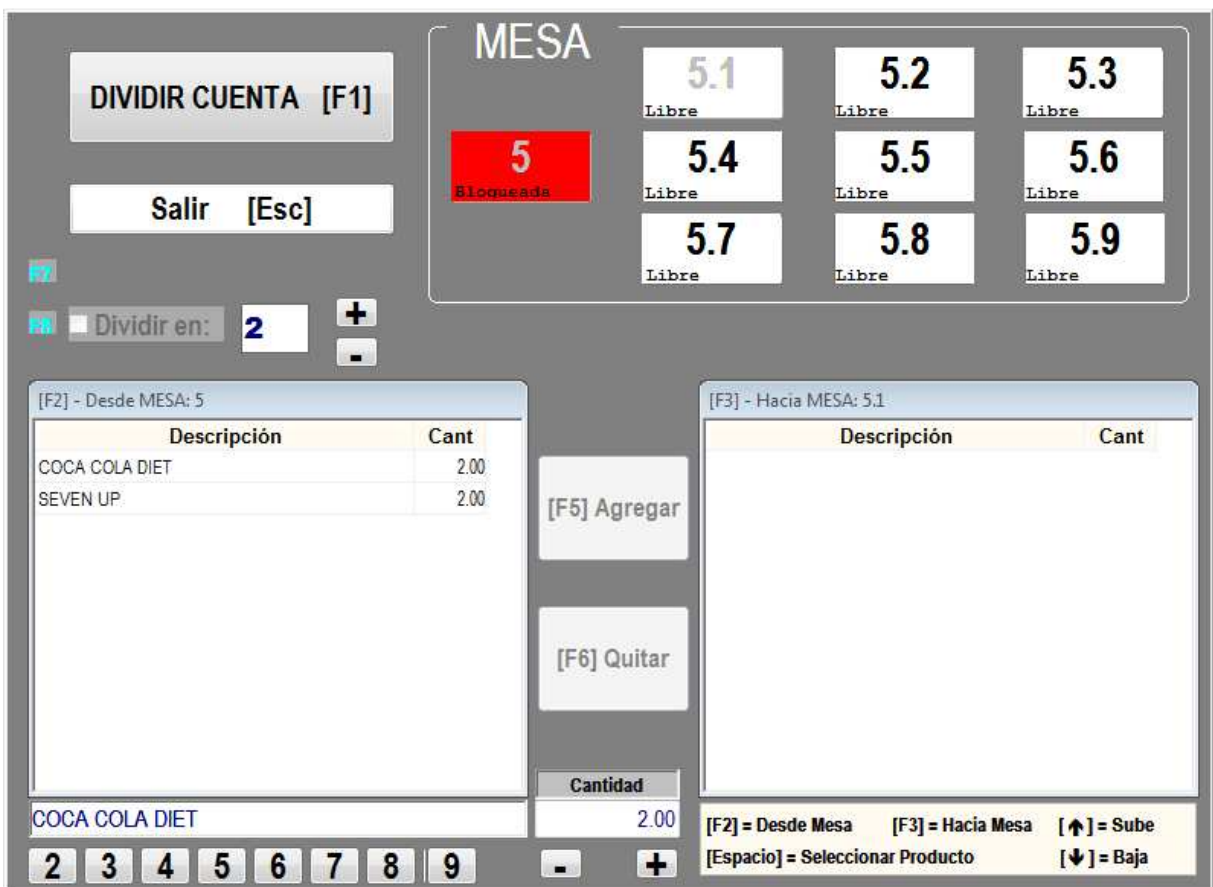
DIVIDIR CUENTA [F1]

Salir [Esc]

F7

F8 Dividir en: 2

+

-

MESA

5
Bloqueada

5.1
Libre

5.2
Libre

5.3
Libre

5.4
Libre

5.5
Libre

5.6
Libre

5.7
Libre

5.8
Libre

5.9
Libre

[F2] - Desde MESA: 5

| Descripción | Cant |
|---|---|
| COCA COLA DIET | 2.00 |
| SEVEN UP | 2.00 |

[F5] Agregar

[F6] Quitar

[F3] - Hacia MESA: 5.1

| Descripción | Cant |
|---|---|

COCA COLA DIET

Cantidad
2.00

2 3 4 5 6 7 8 9

- +

[F2] = Desde Mesa [F3] = Hacia Mesa [↑] = Sube
[Espacio] = Seleccionar Producto [↓] = Baja